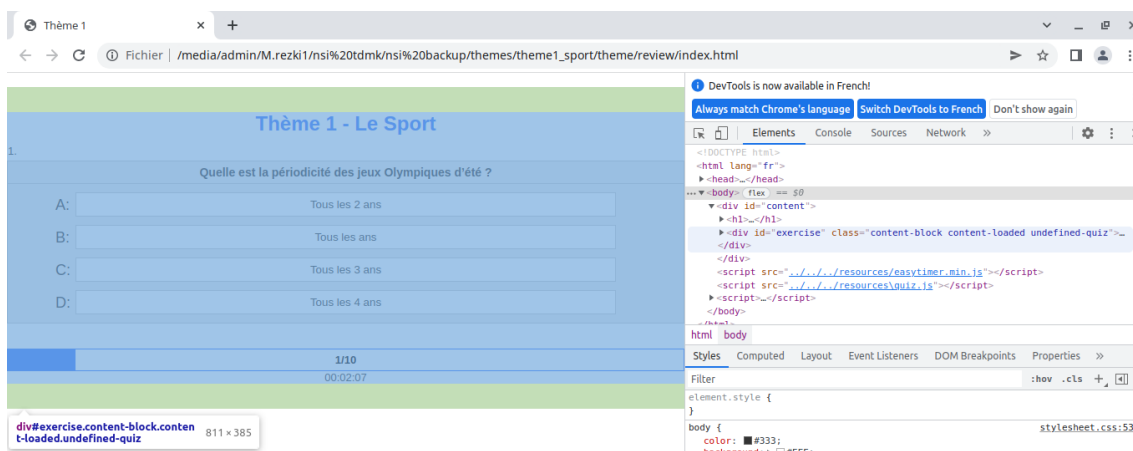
Thème 1 ×
+

Fichier | /media/admin/M.rezki1/nsi%20tdmk/nsi%20backup/themes/theme1_sport/theme/review/index.html

Thème 1 - Le Sport

1.

Quelle est la périodicité des jeux Olympiques d'été ?

A: Tous les 2 ans

B: Tous les ans

C: Tous les 3 ans

D: Tous les 4 ans

1/10

00:02:07

div#exercise.content-block.content-loaded.undefined-quiz 811 × 385

DevTools is now available in French!

Always match Chrome's language | Switch DevTools to French | Don't show again

Elements | Console | Sources | Network | »

<!DOCTYPE html>
<html lang="fr">
▶<head>…</head>
… ▼<body> flex == $0
▼<div id="content">
▶<h1>…</h1>
▶<div id="exercise" class="content-block content-loaded undefined-quiz">…
</div>
</div>
<script src="../../../resources/easytimer.min.js"></script>
<script src="../../../resources\quiz.js"></script>
▶<script>…</script>
</body>
</html>

html body

Styles | Computed | Layout | Event Listeners | DOM Breakpoints | Properties | »

Filter :hov .cls +

element.style {
}

body { stylesheet.css:53
color: #333;
background: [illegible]